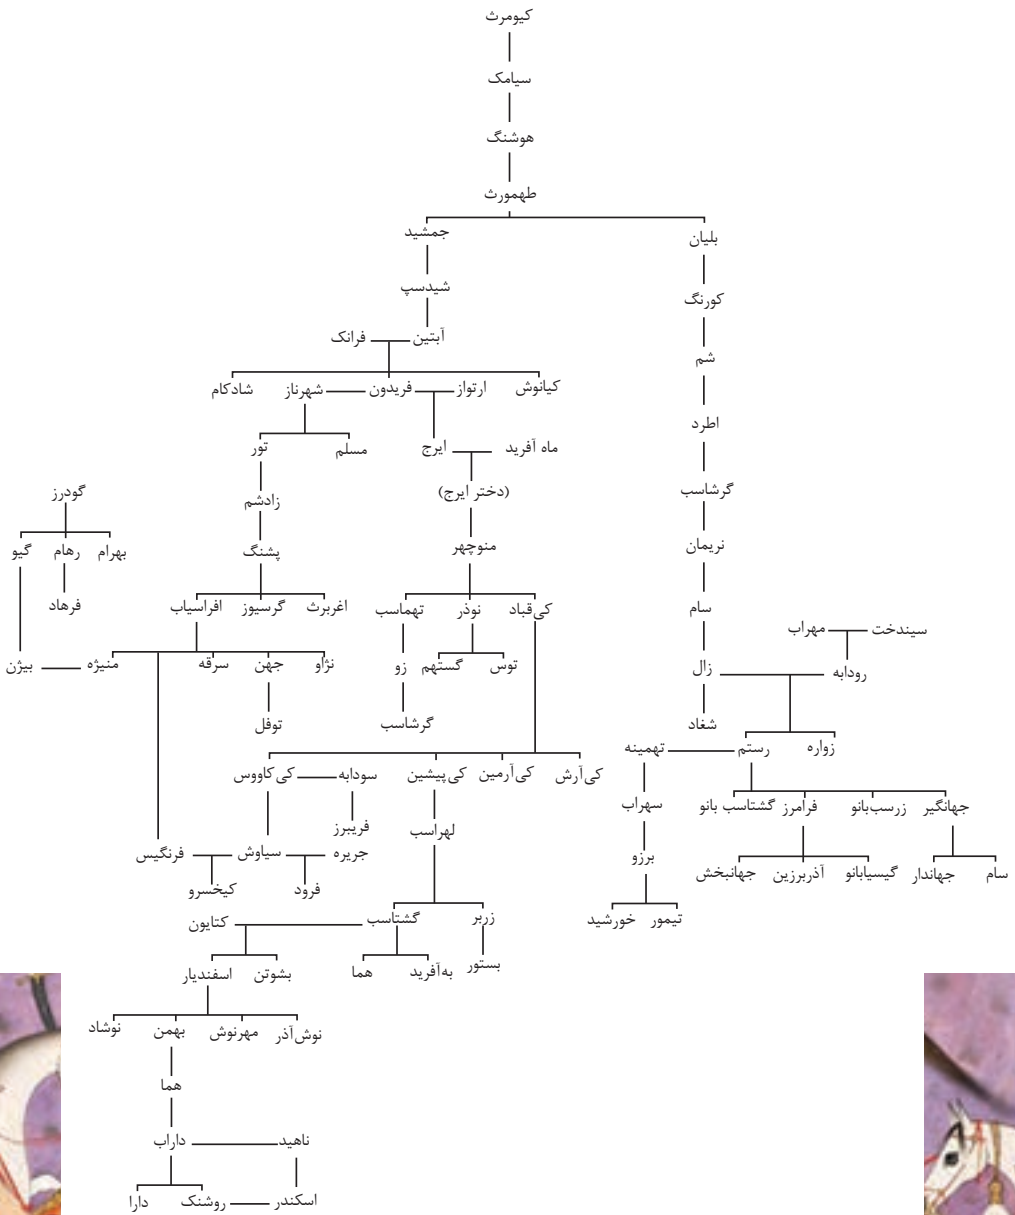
کیومرث
سیامک
هوشنگ
طهمورث
جمشید
بلیان
شیدسپ
کورنگ
آبتین
فرانک
شم
شادکام
شهرناز
فریدون
ارنواز
کیانوش
اطرد
تور
مسلم
ماه آفرید
ایرج
گرشاسب
گودرز
زادشم
(دختر ایرج)
نریمان
بهرام
رهام
گیو
پشنگ
منوچهر
فرهاد
اغریرث
گرسیوز
افراسیاب
کی‌قباد
نوذر
تهماسب
سام
سیندخت
مهراب
بیژن
منیژه
سرقه
جهن
نژاو
توس
گستهم
زو
زال
رودابه
توفل
گرشاسب
شغاد
کی‌کاووس
سودابه
کی‌پیشین
کی‌آرمین
کی‌آرش
تهمینه
رستم
زواره
فریبرز
لهراسب
سهراب
گشتاسب بانو
فرامرز
زرسب‌بانو
جهانگیر
فرنگیس
سیاوش
جریره
برزو
جهانبخش
آذربرزین
گیسیابانو
جهاندار
سام
کیخسرو
فرود
زریر
کتایون
گشتاسب
تیمور
خورشید
بشوتن
اسفندیار
هما
به‌آفرید
بستور
نوشاد
بهمن
مهرنوش
نوش‌آذر
هما
داراب
ناهید
دارا
روشنک
اسکندر